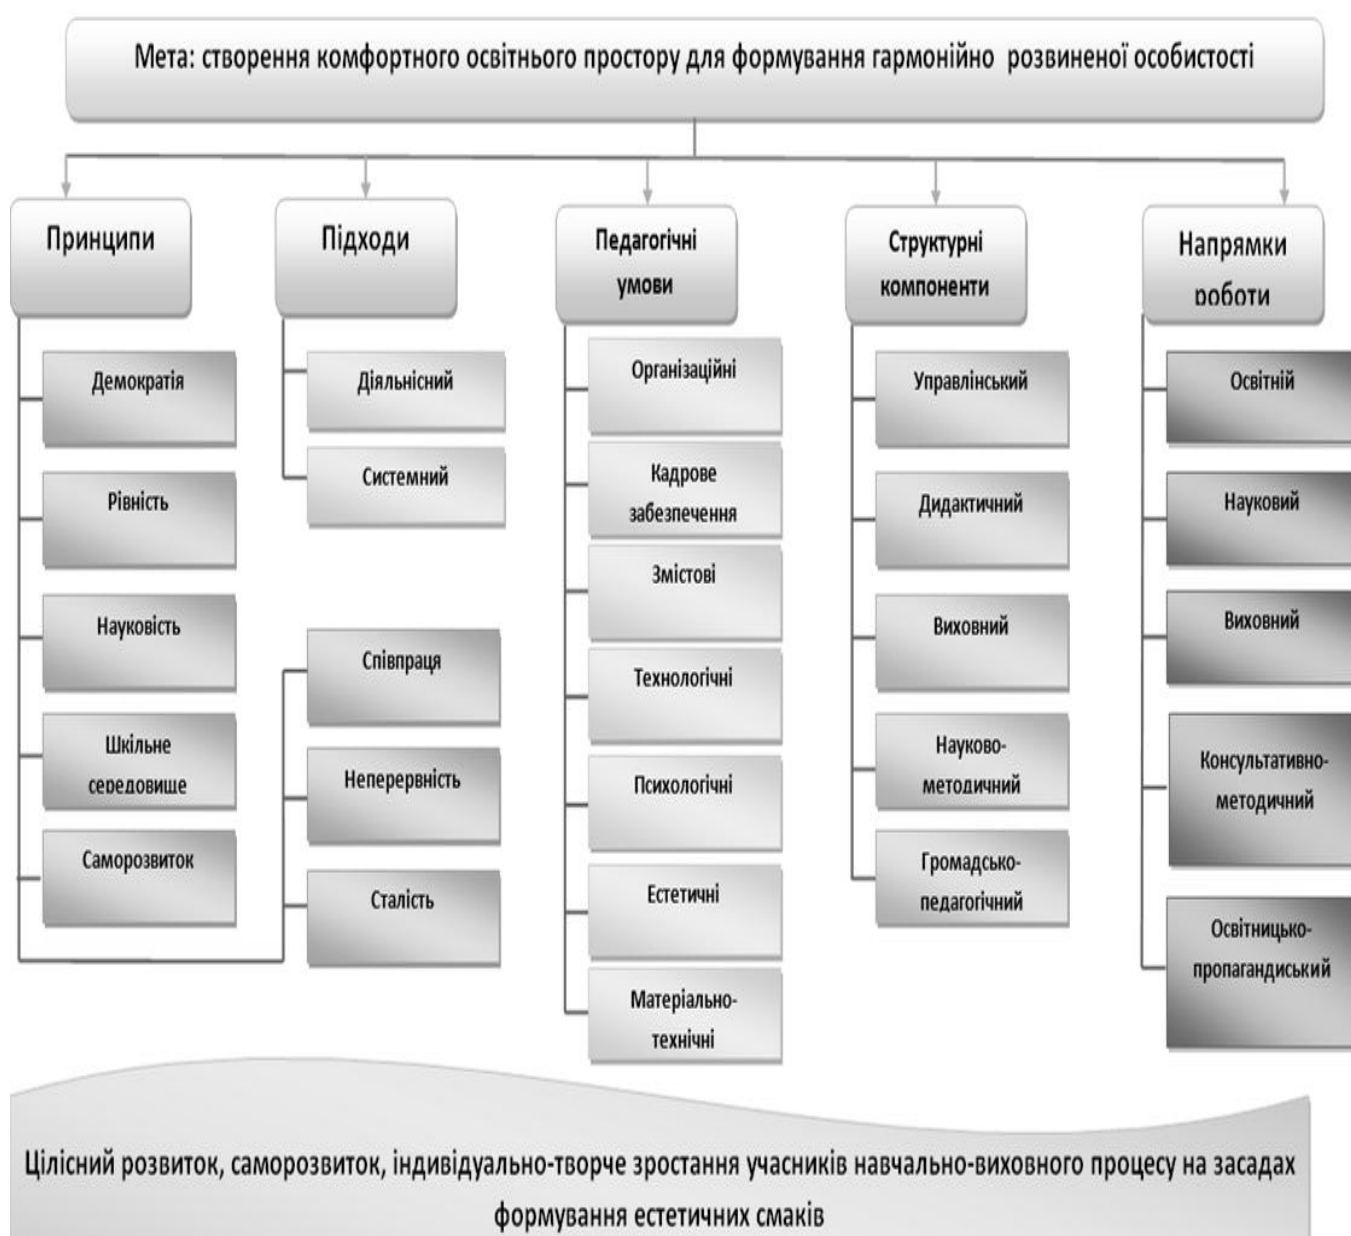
Мета: створення комфортного освітнього простору для формування гармонійно розвиненої особистості

Принципи

Демократія

Рівність

Науковість

Шкільне середовище

Саморозвиток

Підходи

Діяльнісний

Системний

Співпраця

Неперервність

Сталість

Педагогічні умови

Організаційні

Кадрове забезпечення

Змістові

Технологічні

Психологічні

Естетичні

Матеріально-технічні

Структурні компоненти

Управлінський

Дидактичний

Виховний

Науково-методичний

Громадсько-педагогічний

Напрямки роботи

Освітній

Науковий

Виховний

Консультативно-методичний

Освітницько-пропагандиський

Цілісний розвиток, саморозвиток, індивідуально-творче зростання учасників навчально-виховного процесу на засадах формування естетичних смаків